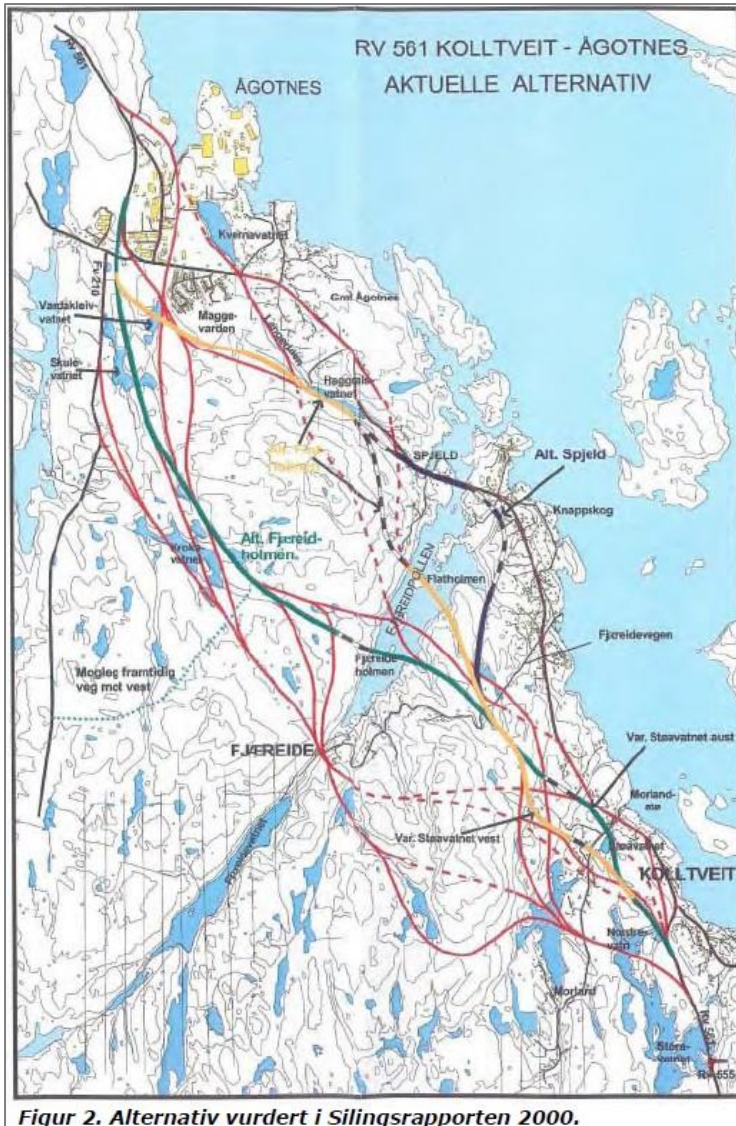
RV 561 KOLLTVEIT - ÅGOTNES
AKTUELLE ALTERNATIV

ÅGOTNES

Rv 561

Kvernavatnet

Fv 210

Vardakleiv-vatnet

Magge-varden

Gml Ågotnes

Skule-vatnet

Haggeis-vatnet

Alt. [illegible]

SPJELD

Alt. Spjeld

Knappskog

Alt. Fjæreid-holmen

Ervika-vatnet

FJÆREIDPOLLEN

Flatholmen

Fjæreidevegen

Mogleg framtidig veg mot vest

Fjæreide-holmen

FJÆREIDE

Var. Stoavatnet aust

Morland-sæ

Var. Stoavatnet vest

Stoavatnet

KOLLTVEIT

Nordre-vatnet

Morland

Store-vatnet

Rv 555

Figur 2. Alternativ vurdert i Silingsrapporten 2000.